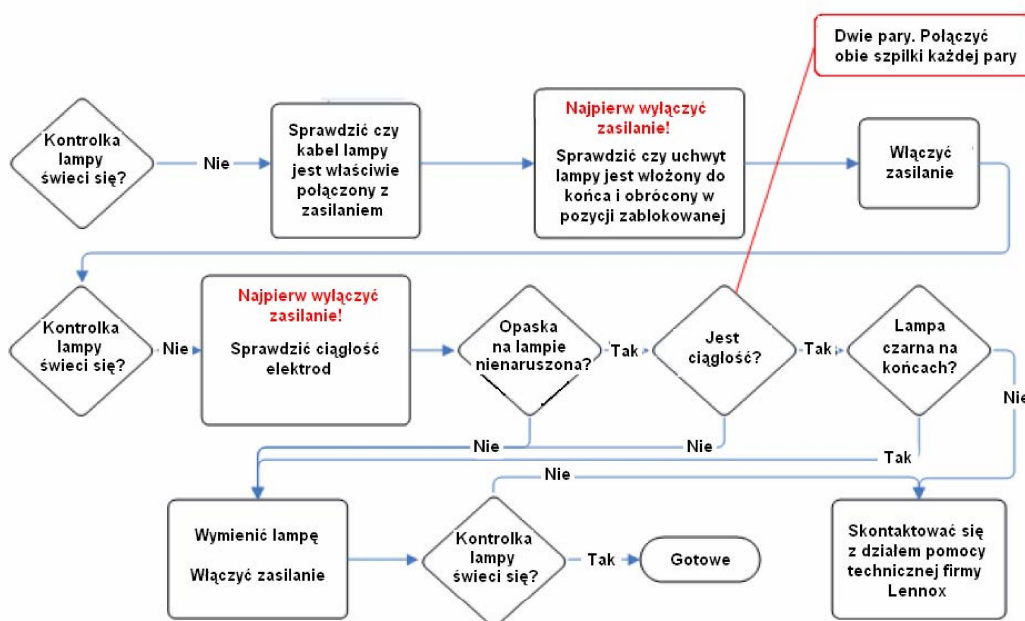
Dwie pary. Połączyć obie szpilki każdej pary

Kontrolka lampy świeci się?

Nie

Sprawdzić czy kabel lampy jest właściwie połączony z zasilaniem

Najpierw wyłączyć zasilanie!

Sprawdzić czy uchwyt lampy jest włożony do końca i obrócony w pozycji zablokowanej

Włączyć zasilanie

Kontrolka lampy świeci się?

Nie

Najpierw wyłączyć zasilanie!

Sprawdzić ciągłość elektrod

Opaska na lampie nienaruszona?

Tak

Jest ciągłość?

Tak

Lampa czarna na końcach?

Nie

Nie

Nie

Tak

Nie

Wymienić lampę

Włączyć zasilanie

Kontrolka lampy świeci się?

Tak

Gotowe

Skontaktować się z działem pomocy technicznej firmy Lennox